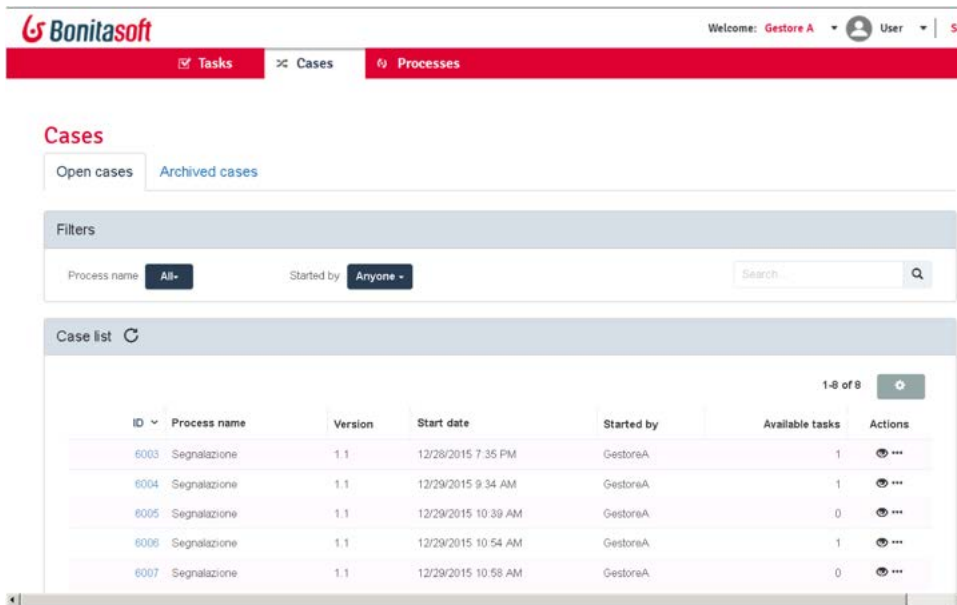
Bonitasoft

Welcome: Gestore A User S

Tasks Cases Processes

Cases

Open cases Archived cases

Filters

Process name All

Started by Anyone

Search...

Case list

1-8 of 8

| ID | Process name | Version | Start date | Started by | Available tasks | Actions |
|---|---|---|---|---|---|---|
| 6003 | Segnalazione | 1.1 | 12/28/2015 7:35 PM | GestoreA | 1 | ••• |
| 6004 | Segnalazione | 1.1 | 12/29/2015 9:34 AM | GestoreA | 1 | ••• |
| 6005 | Segnalazione | 1.1 | 12/29/2015 10:39 AM | GestoreA | 0 | ••• |
| 6006 | Segnalazione | 1.1 | 12/29/2015 10:54 AM | GestoreA | 1 | ••• |
| 6007 | Segnalazione | 1.1 | 12/29/2015 10:58 AM | GestoreA | 0 | ••• |